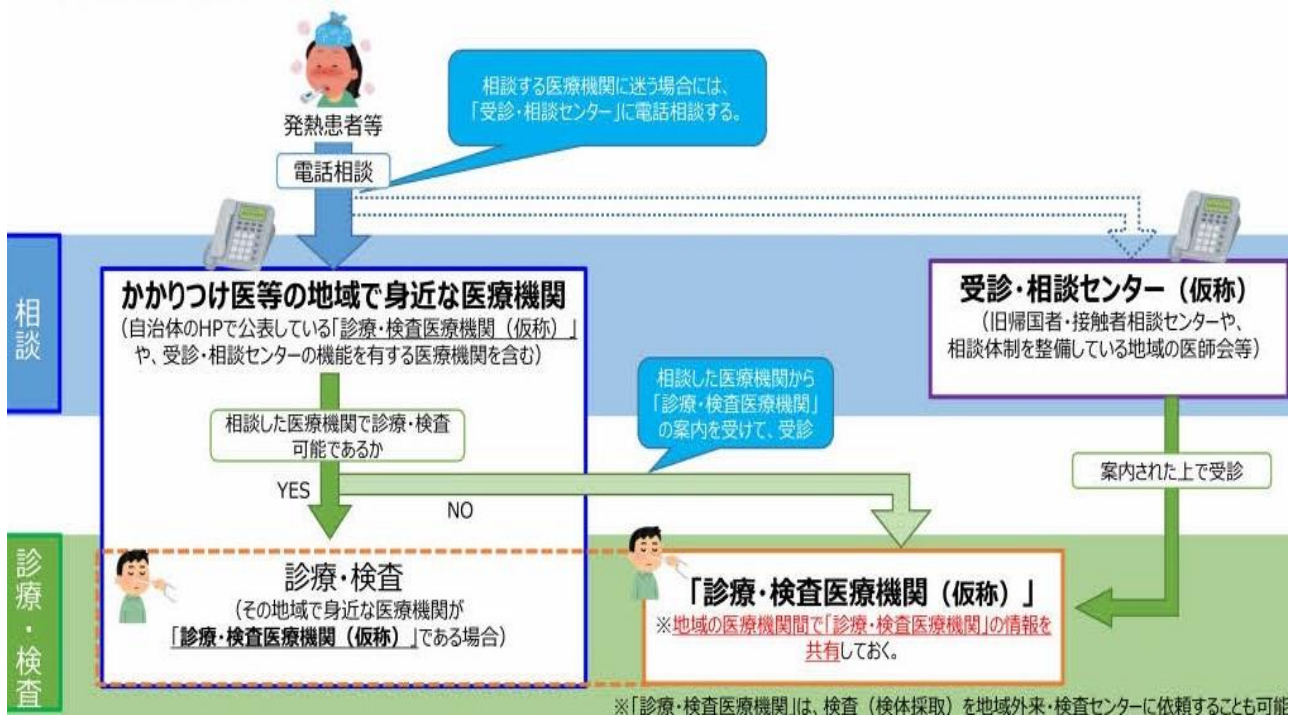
発熱患者等

電話相談

相談する医療機関に迷う場合には、「受診・相談センター」に電話相談する。

相談

かかりつけ医等の地域で身近な医療機関
（自治体のHPで公表している「診療・検査医療機関（仮称）」や、受診・相談センターの機能を有する医療機関を含む）

受診・相談センター（仮称）
（旧帰国者・接触者相談センターや、相談体制を整備している地域の医師会等）

相談した医療機関で診療・検査可能であるか

相談した医療機関から「診療・検査医療機関」の案内を受けて、受診

案内された上で受診

YES

NO

診療・検査

診療・検査
（その地域で身近な医療機関が「診療・検査医療機関（仮称）」である場合）

「診療・検査医療機関（仮称）」
※地域の医療機関間で「診療・検査医療機関」の情報を共有しておく。

※「診療・検査医療機関」は、検査（検体採取）を地域外来・検査センターに依頼することも可能